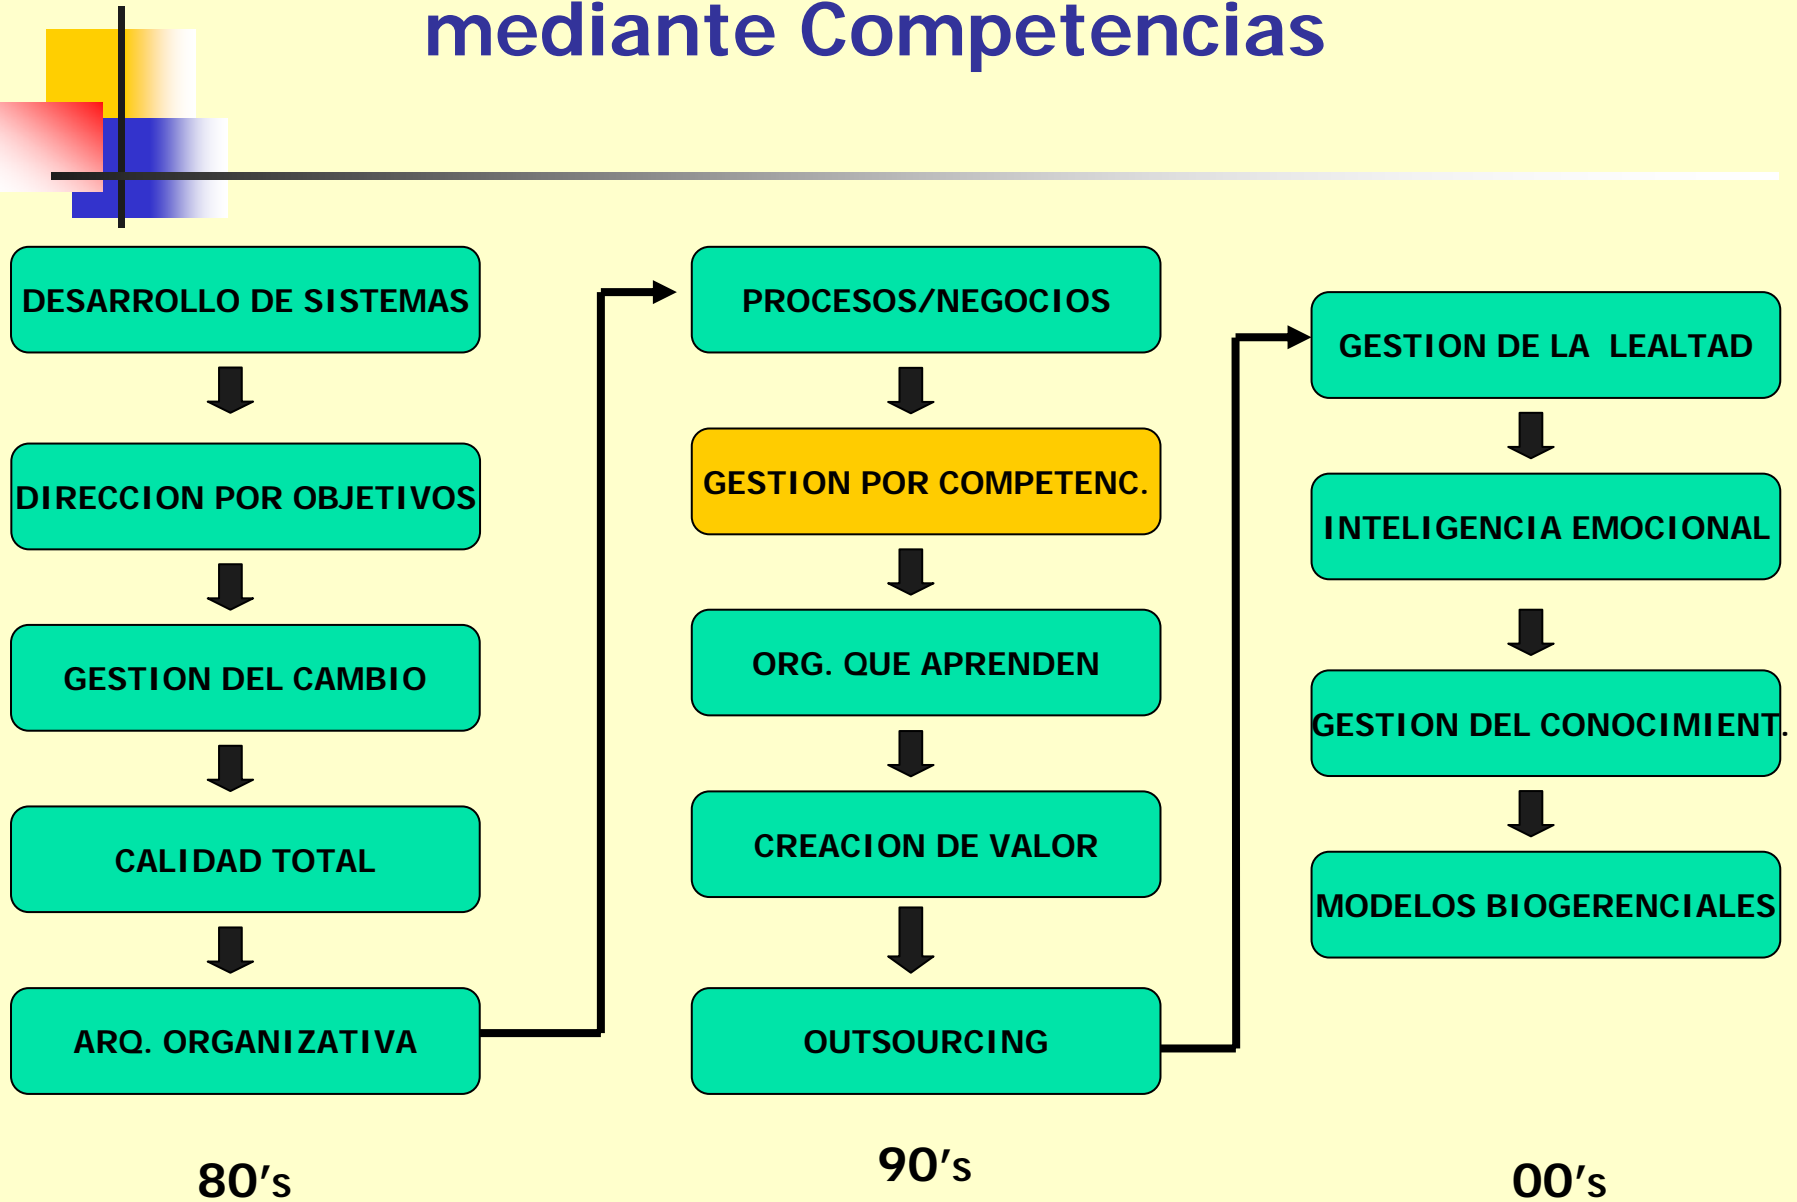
mediante Competencias

DESARROLLO DE SISTEMAS

DIRECCION POR OBJETIVOS

GESTION DEL CAMBIO

CALIDAD TOTAL

ARQ. ORGANIZATIVA

80's

PROCESOS/NEGOCIOS

GESTION POR COMPETENC.

ORG. QUE APRENDEN

CREACION DE VALOR

OUTSOURCING

90's

GESTION DE LA LEALTAD

INTELIGENCIA EMOCIONAL

GESTION DEL CONOCIMIENT.

MODELOS BIOGERENCIALES

00's